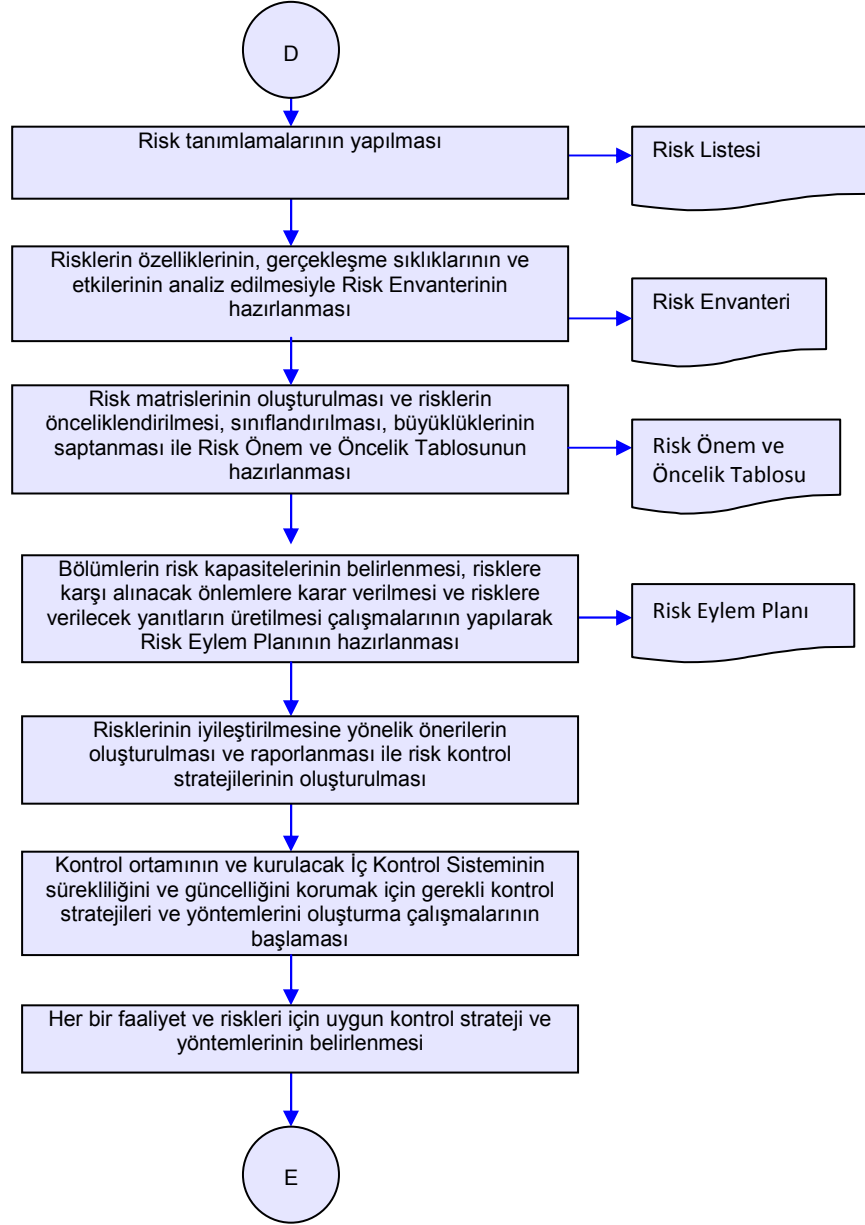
D

Risk tanımlamalarının yapılması

Risk Listesi

Risklerin özelliklerinin, gerçekleşme sıklıklarının ve etkilerinin analiz edilmesiyle Risk Envanterinin hazırlanması

Risk Envanteri

Risk matrislerinin oluşturulması ve risklerin önceliklendirilmesi, sınıflandırılması, büyüklüklerinin saptanması ile Risk Önem ve Öncelik Tablosunun hazırlanması

Risk Önem ve Öncelik Tablosu

Bölümlerin risk kapasitelerinin belirlenmesi, risklere karşı alınacak önlemlere karar verilmesi ve risklere verilecek yanıtların üretilmesi çalışmalarının yapılarak Risk Eylem Planının hazırlanması

Risk Eylem Planı

Risklerinin iyileştirilmesine yönelik önerilerin oluşturulması ve raporlanması ile risk kontrol stratejilerinin oluşturulması

Kontrol ortamının ve kurulacak İç Kontrol Sisteminin sürekliliğini ve güncelliğini korumak için gerekli kontrol stratejileri ve yöntemlerini oluşturma çalışmalarının başlaması

Her bir faaliyet ve riskleri için uygun kontrol strateji ve yöntemlerinin belirlenmesi

E